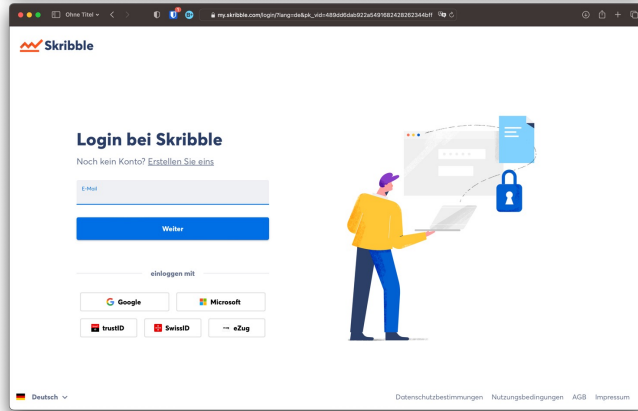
Ohne Titel

my.skribble.com/login/?lang=de&pk_vid=489dd6dab922a6491682428262344bff

Skribble

Login bei Skribble

Noch kein Konto? Erstellen Sie eins

E-Mail

Weiter

einloggen mit

Google

Microsoft

trustID

SwissID

eZug

Deutsch

Datenschutzbestimmungen Nutzungsbedingungen AGB Impressum